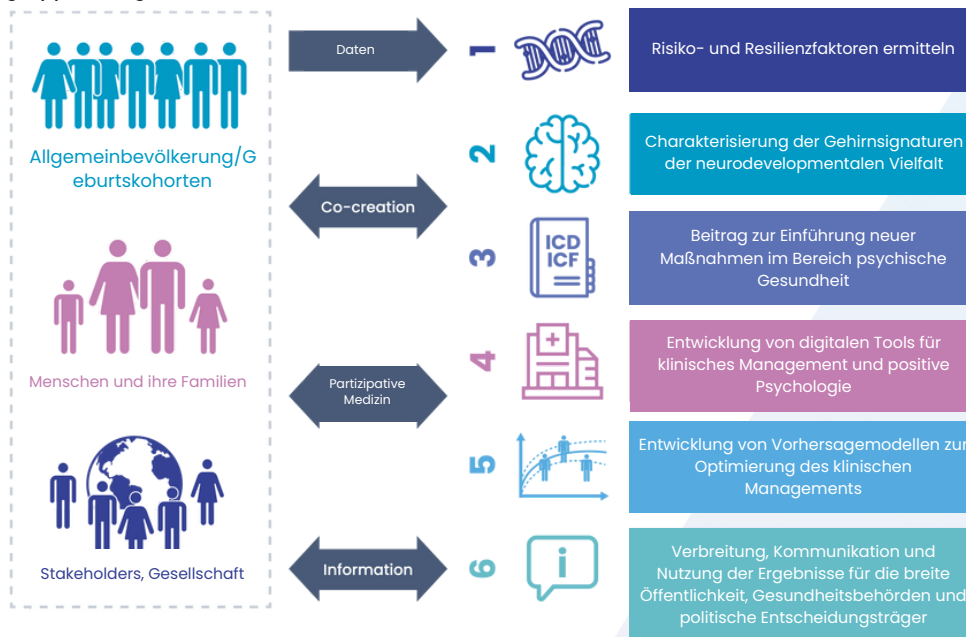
Allgemeinbevölkerung/Geburtskohorten

Menschen und ihre Familien

Stakeholders, Gesellschaft

Daten

Co-creation

Partizipative Medizin

Information

1

Risiko- und Resilienzfaktoren ermitteln

2

Charakterisierung der Gehirnsignaturen der neurodevelopmentalen Vielfalt

3

ICD ICF

Beitrag zur Einführung neuer Maßnahmen im Bereich psychische Gesundheit

4

Entwicklung von digitalen Tools für klinisches Management und positive Psychologie

5

Entwicklung von Vorhersagemodellen zur Optimierung des klinischen Managements

6

Verbreitung, Kommunikation und Nutzung der Ergebnisse für die breite Öffentlichkeit, Gesundheitsbehörden und politische Entscheidungsträger